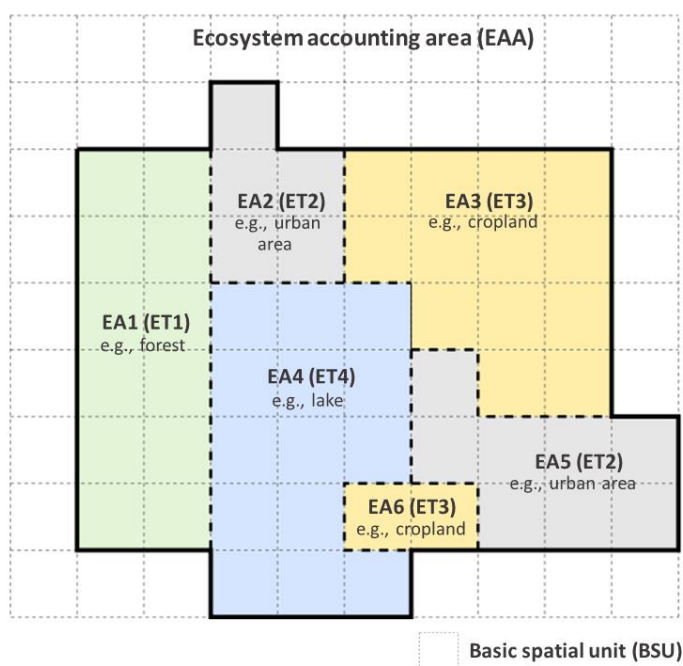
Ecosystem accounting area (EAA)

EA2 (ET2)
e.g., urban area

EA3 (ET3)
e.g., cropland

EA1 (ET1)
e.g., forest

EA4 (ET4)
e.g., lake

EA5 (ET2)
e.g., urban area

EA6 (ET3)
e.g., cropland

Basic spatial unit (BSU)